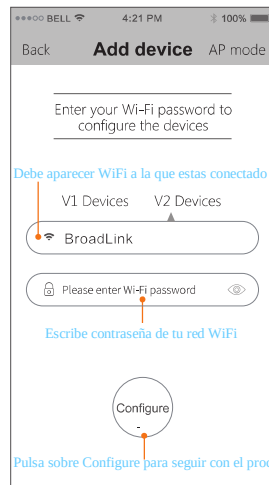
●●●○○ BELL 4:21 PM 100%

Back Add device AP mode

Enter your Wi-Fi password to configure the devices

Debe aparecer WiFi a la que estas conectado

V1 Devices V2 Devices

BroadLink

Please enter Wi-Fi password

Escribe contraseña de tu red WiFi

Configure

Pulsa sobre Configure para seguir con el proc